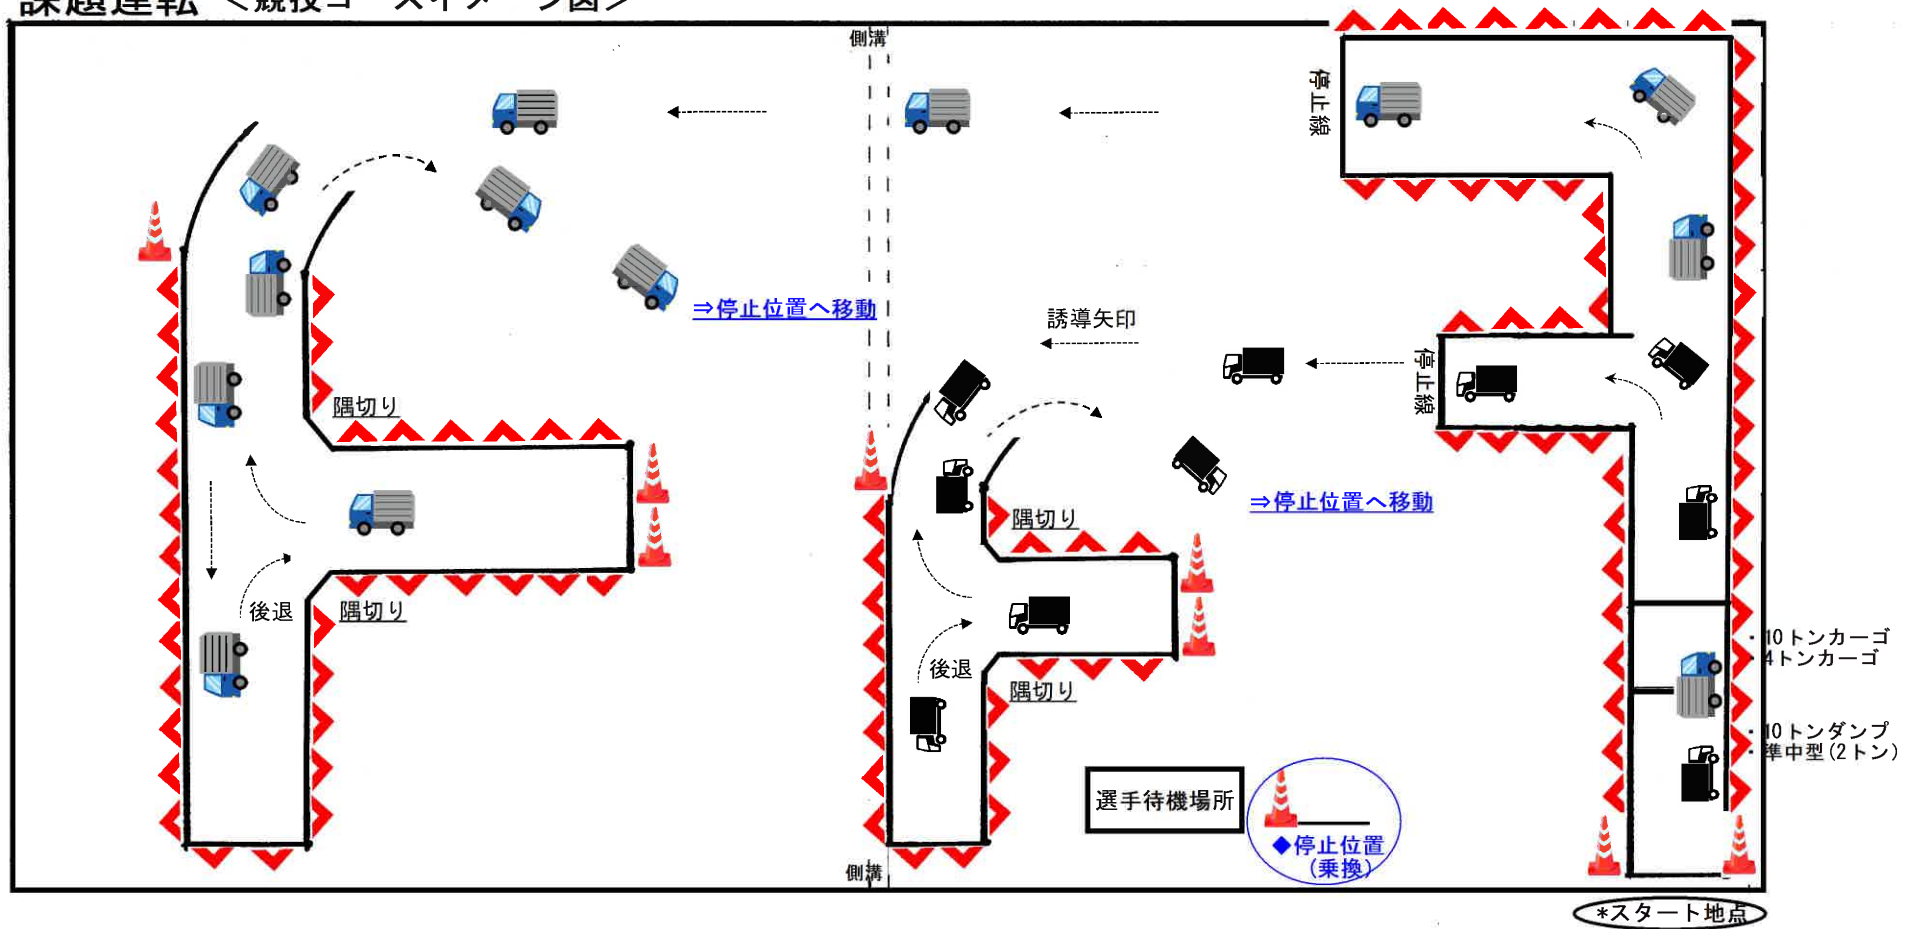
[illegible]

側溝

側溝

⇒停止位置へ移動

隅切り

隅切り

後退

誘導矢印

停止線

停止線

⇒停止位置へ移動

隅切り

隅切り

後退

選手待機場所

◆停止位置
（乗換）

・10トンカーゴ
・4トンカーゴ

・10トンダンプ
・準中型（2トン）

*スタート地点